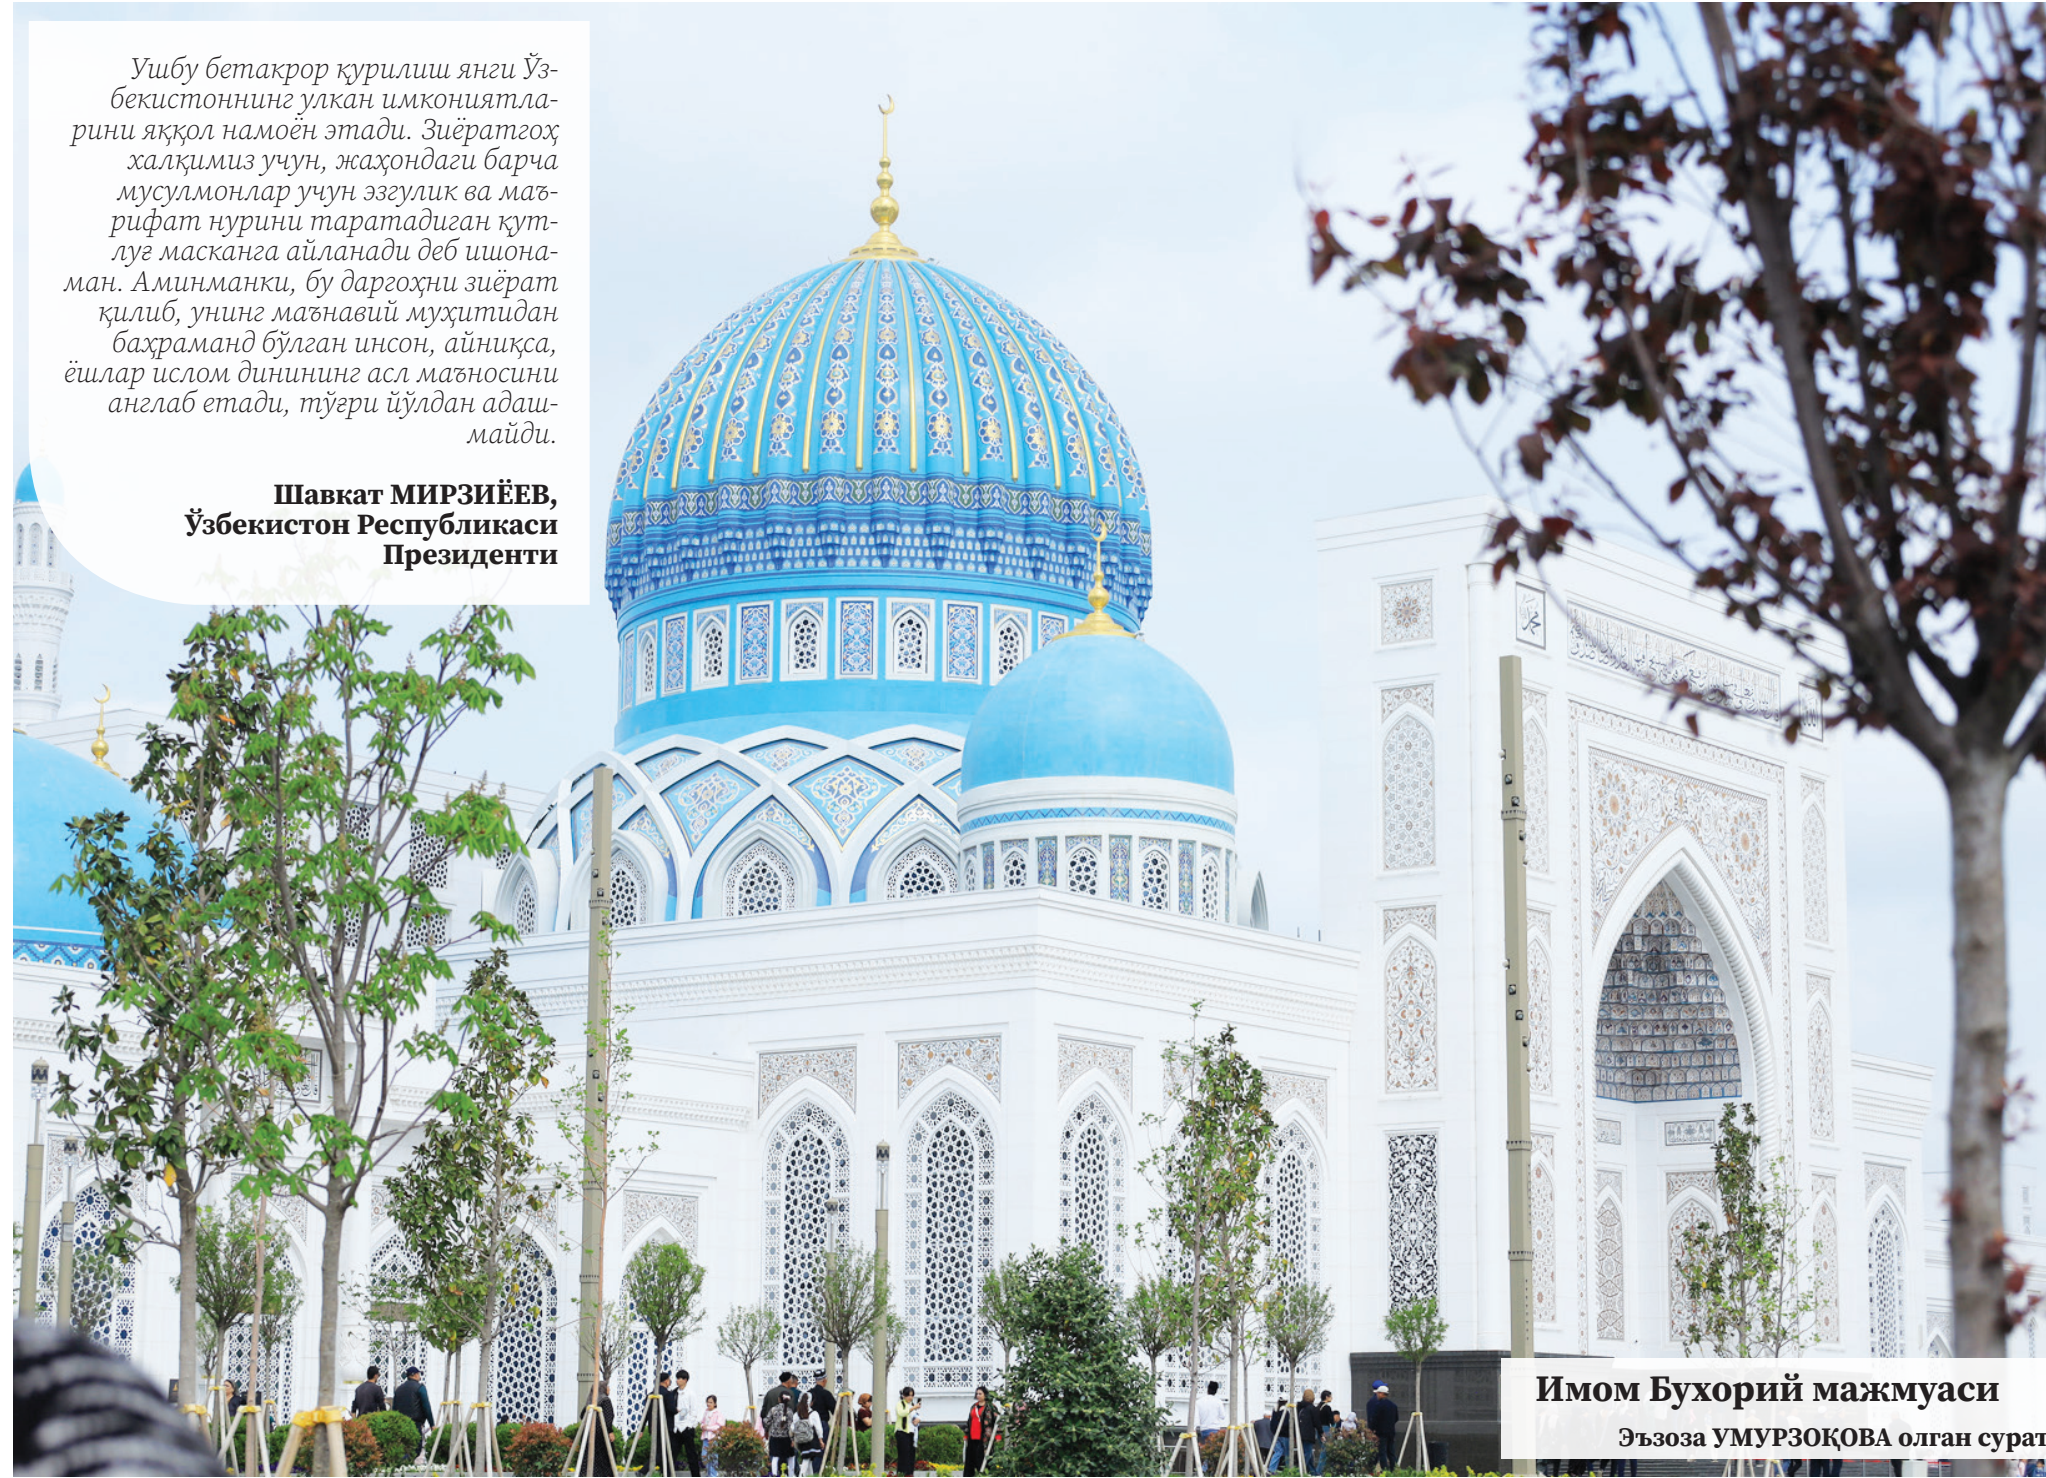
Ушбу бетакрор қурилиш янги Ўзбекистоннинг улкан имкониятларини яққол намоён этади. Зиёратгоҳ халқимиз учун, жаҳондаги барча мусулмонлар учун эзгулик ва маърифат нурини таратадиган қутлуғ масканга айланади деб ишонаман. Аминманки, бу даргоҳни зиёрат қилиб, унинг маънавий муҳитидан баҳраманд бўлган инсон, айниқса, ёшлар ислом динининг асл маъносини англаб етади, тўғри йўлдан адашмайди.

Шавкат МИРЗИЁЕВ,
Ўзбекистон Республикаси
Президенти

Имом Бухорий мажмуаси

Эъзоза УМУРЗОҚОВА олган сурат